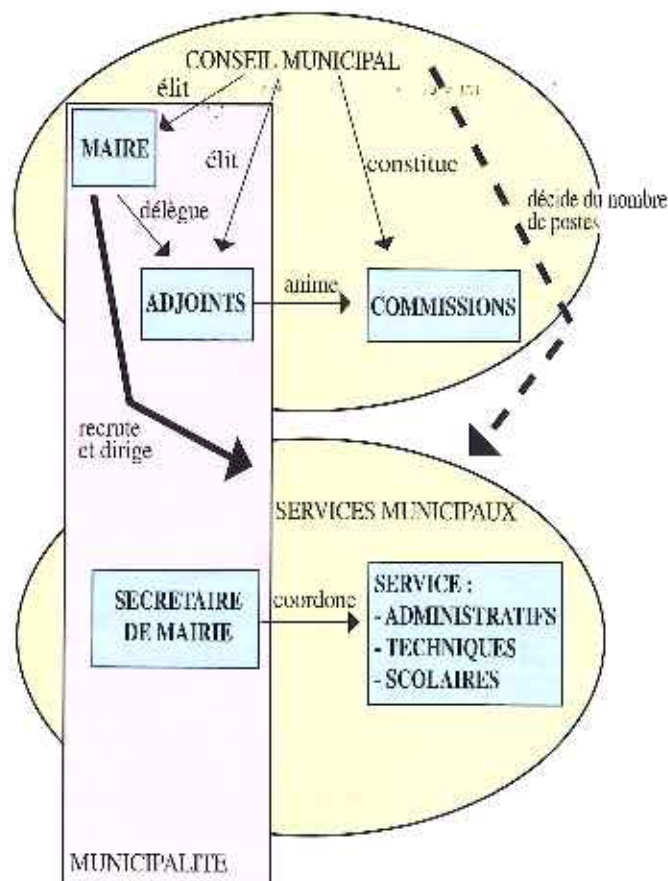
CONSEIL MUNICIPAL

élit

MAIRE

élit

constitue

décide du nombre de postes

délègue

ADJOINTS

anime

COMMISSIONS

recrute et dirige

SERVICES MUNICIPAUX

SECRETAIRE DE MAIRIE

coordone

SERVICE :
- ADMINISTRATIFS
- TECHNIQUES
- SCOLAIRES

MUNICIPALITE